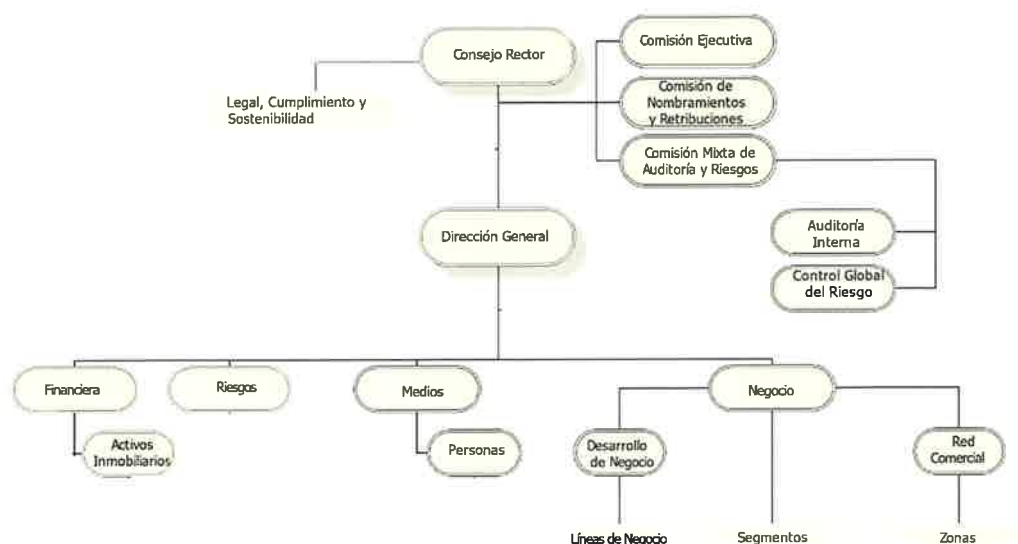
Consejo Rector

Comisión Ejecutiva

Comisión de Nombramientos y Retribuciones

Comisión Mixta de Auditoría y Riesgos

Legal, Cumplimiento y Sostenibilidad

Dirección General

Auditoría Interna

Control Global del Riesgo

Financiera

Riesgos

Medios

Negocio

Activos Inmobiliarios

Personas

Desarrollo de Negocio

Red Comercial

Líneas de Negocio

Segmentos

Zonas